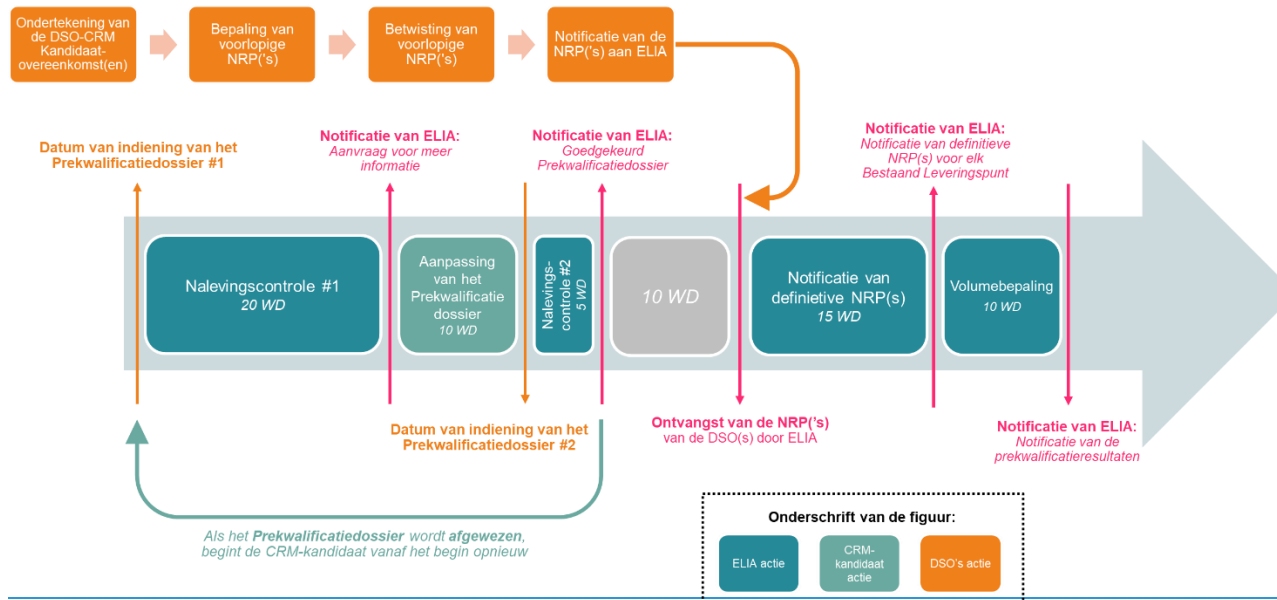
Ondertekening van de DSO-CRM Kandidaat-overeenkomst(en)

Bepaling van voorlopige NRP('s)

Betwisting van voorlopige NRP('s)

Notificatie van de NRP('s) aan ELIA

Datum van indiening van het Prekwalificatiedossier #1

Notificatie van ELIA:
Aanvraag voor meer informatie

Notificatie van ELIA:
Goedgekeurd Prekwalificatiedossier

Notificatie van ELIA:
Notificatie van definitieve NRP(s) voor elk Bestaand Leveringspunt

Nalevingscontrole #1
20 WD

Aanpassing van het Prekwalificatie dossier
10 WD

Nalevingscontrole #2
5 WD

10 WD

Notificatie van definitieve NRP(s)
15 WD

Volumebepaling
10 WD

Datum van indiening van het Prekwalificatiedossier #2

Ontvangst van de NRP('s) van de DSO(s) door ELIA

Notificatie van ELIA:
Notificatie van de prekwalificatieresultaten

Als het Prekwalificatiedossier wordt afgewezen, begint de CRM-kandidaat vanaf het begin opnieuw

Onderschrift van de figuur:

ELIA actie

CRM-kandidaat actie

DSO's actie